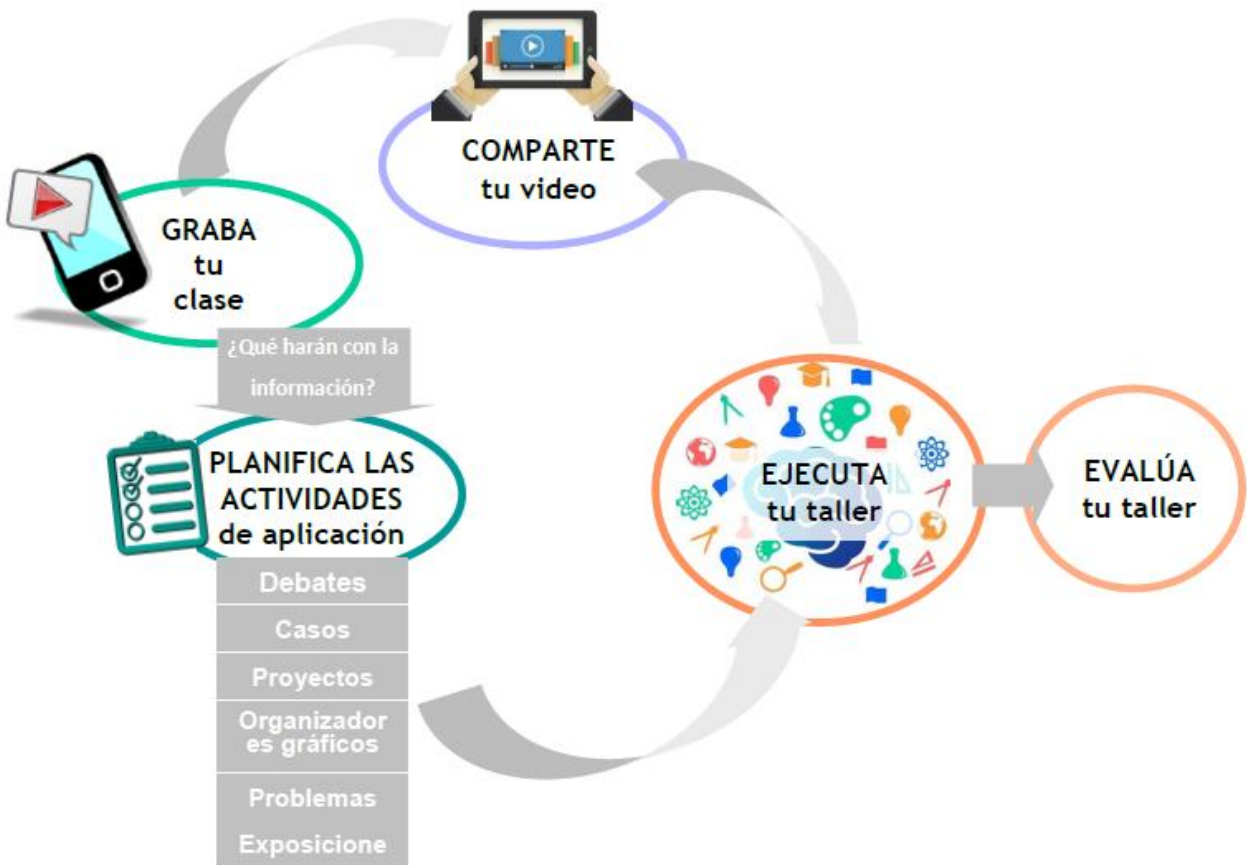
COMPARTE
tu video

GRABA
tu
clase

¿Qué harán con la información?

PLANIFICA LAS ACTIVIDADES de aplicación

Debates

Casos

Proyectos

Organizador es gráficos

Problemas

Exposicione

EJECUTA
tu taller

EVALÚA
tu taller